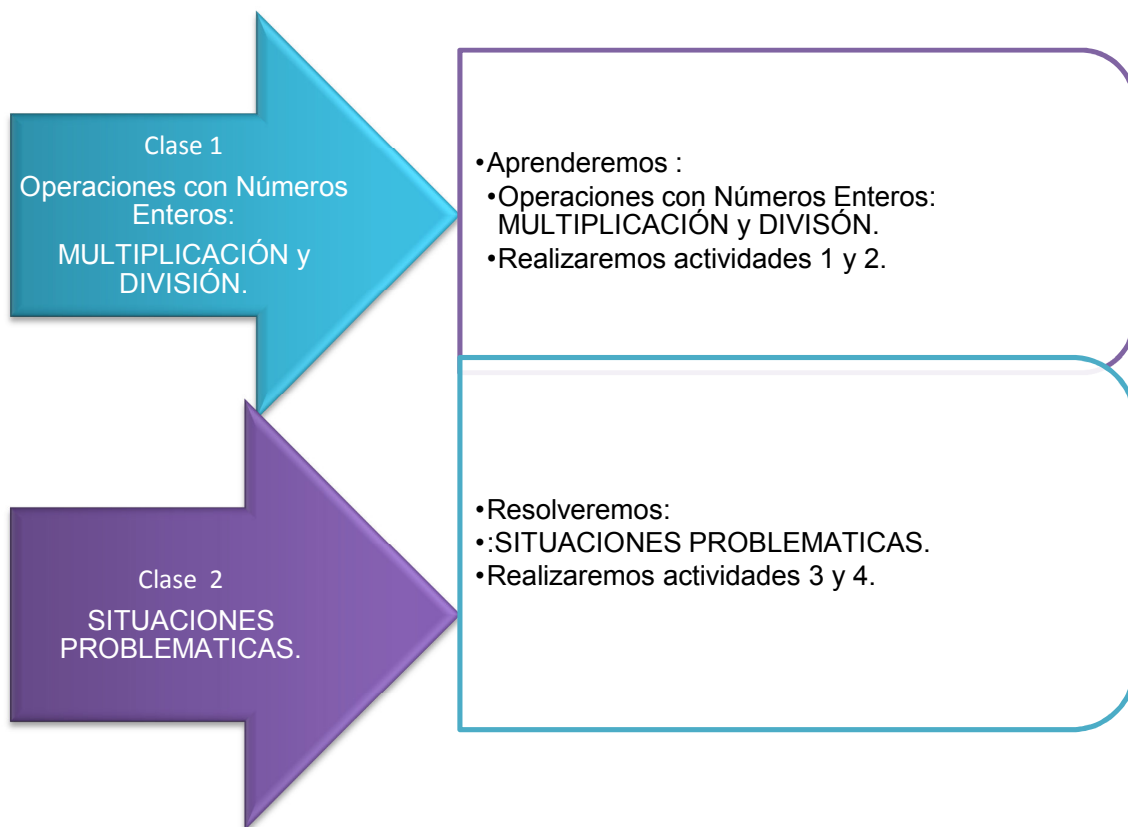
Clase 1
Operaciones con Números Enteros:
MULTIPLICACIÓN y DIVISIÓN.

•Aprenderemos :
•Operaciones con Números Enteros: MULTIPLICACIÓN y DIVISÓN.
•Realizaremos actividades 1 y 2.

Clase 2
SITUACIONES PROBLEMATICAS.

•Resolveremos:
•:SITUACIONES PROBLEMATICAS.
•Realizaremos actividades 3 y 4.